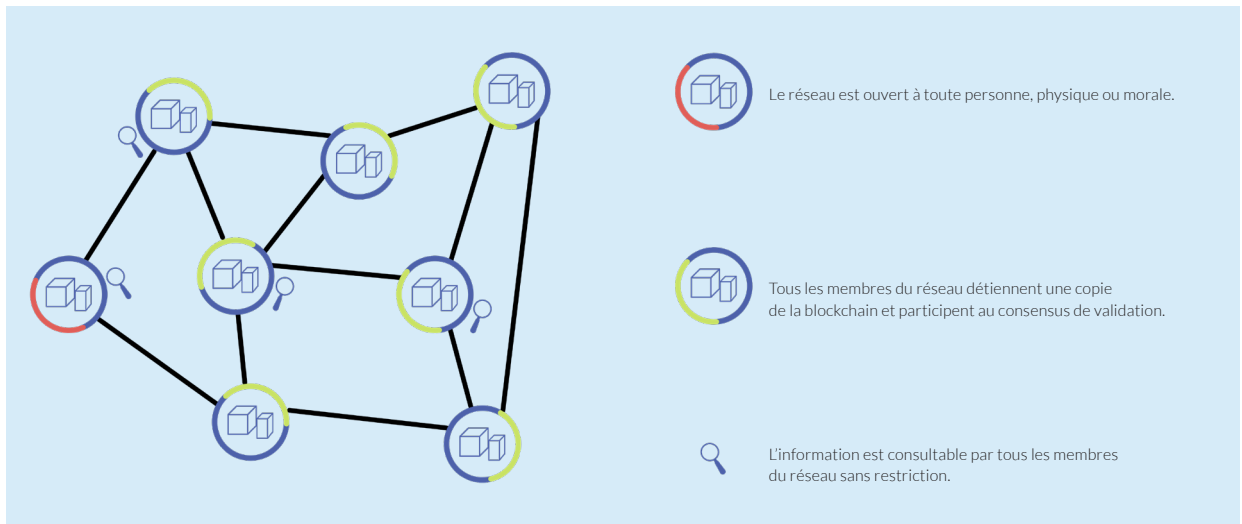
Le réseau est ouvert à toute personne, physique ou morale.

Tous les membres du réseau détiennent une copie de la blockchain et participent au consensus de validation.

L'information est consultable par tous les membres du réseau sans restriction.